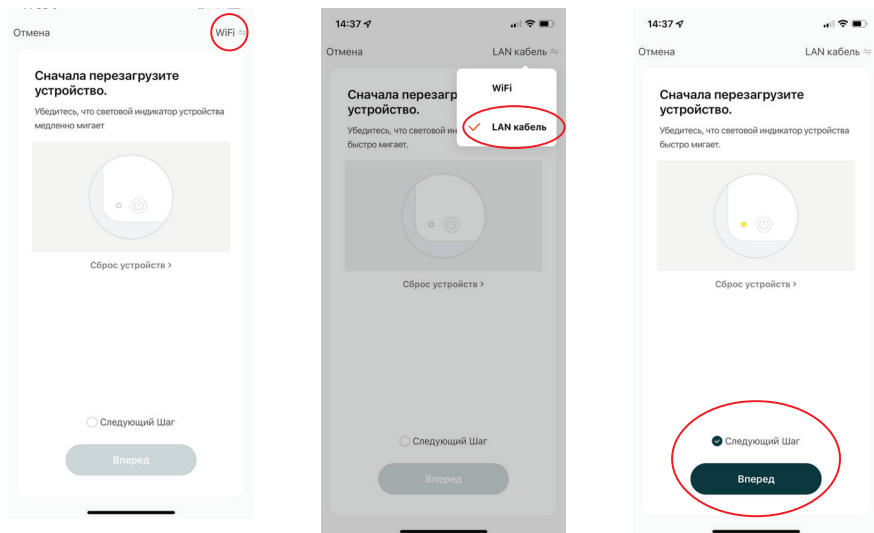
Отмена WiFi ⇋

Сначала перезагрузите устройство.

Убедитесь, что световой индикатор устройства медленно мигает

Сброс устройств >

Следующий Шаг

Вперед

14:37

Отмена LAN кабель ⇋

WiFi

LAN кабель

Сначала перезагрузите устройство.

Убедитесь, что световой инд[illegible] быстро мигает.

Сброс устройств >

Следующий Шаг

Вперед

14:37

Отмена LAN кабель ⇋

Сначала перезагрузите устройство.

Убедитесь, что световой индикатор устройства быстро мигает.

Сброс устройств >

Следующий Шаг

Вперед